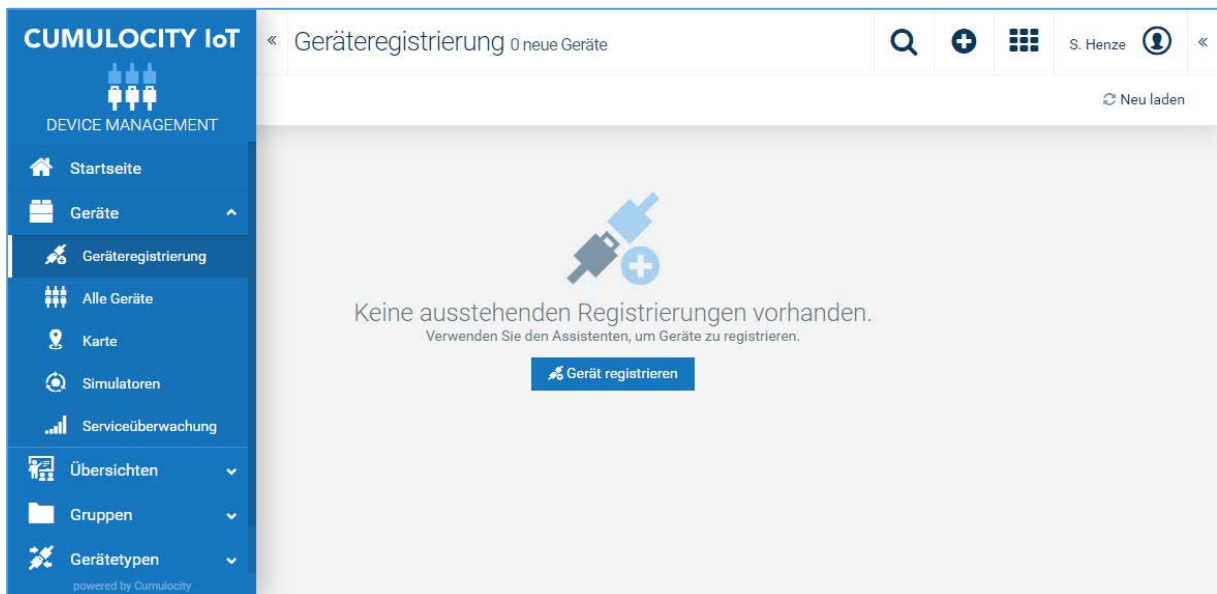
CUMULOCITY IoT

DEVICE MANAGEMENT

Startseite

Geräte

Geräteregistrierung

Alle Geräte

Karte

Simulatoren

Serviceüberwachung

Übersichten

Gruppen

Gerätetypen

powered by Cumulocity

« Geräteregistrierung 0 neue Geräte

S. Henze «

Neu laden

Keine ausstehenden Registrierungen vorhanden.

Verwenden Sie den Assistenten, um Geräte zu registrieren.

Gerät registrieren